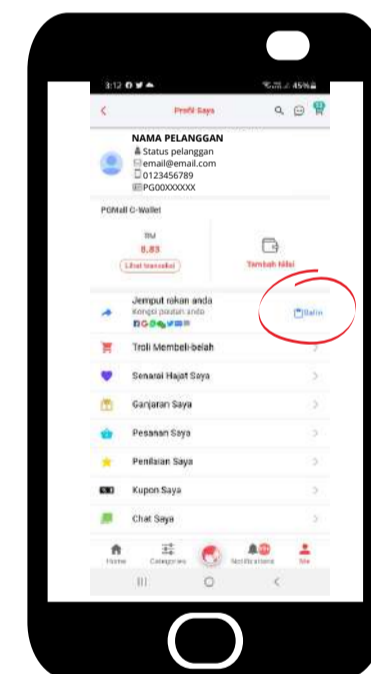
3:12 45%

Profil Saya

NAMA PELANGGAN
Status pelanggan
email@email.com
0123456789
PG00XXXXXX

PGMall C-Wallet

RM
0.83
Lihat transaksi

Tambah Nilai

Jemput rakan anda
Kongsi pautan anda

Salin

Troli Membeli-belah

Senarai Hajat Saya

Ganjaran Saya

Pesanan Saya

Penilaian Saya

Kupon Saya

Chat Saya

Home
Categories
Notifications
Me